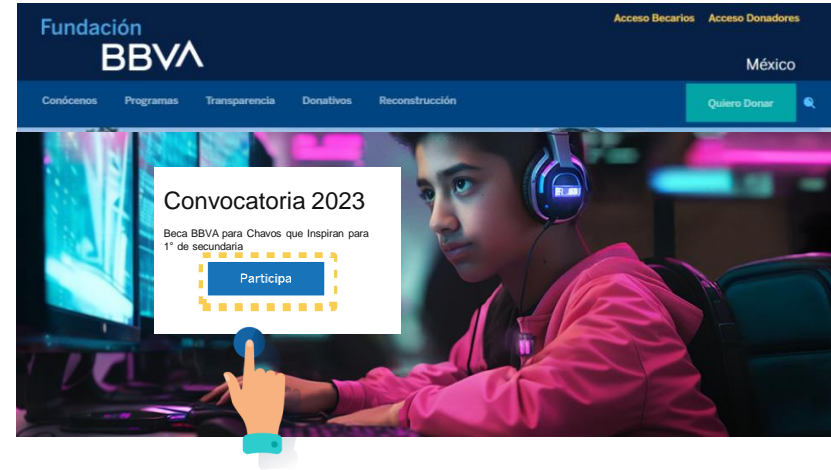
Fundación BBVA

Acceso Becarios Acceso Donadores

México

Conócenos Programas Transparencia Donativos Reconstrucción

Quiero Donar

Convocatoria 2023

Beca BBVA para Chavos que Inspiran para 1° de secundaria

Participa